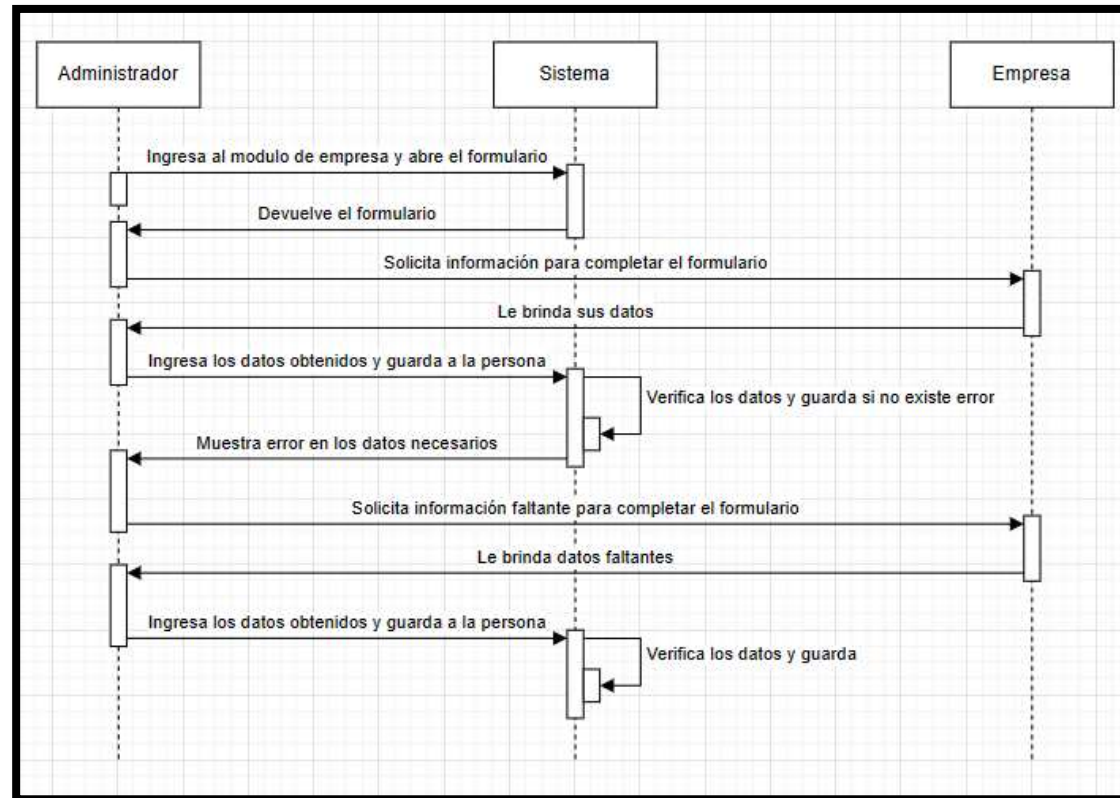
Administrador

Sistema

Empresa

Ingresa al modulo de empresa y abre el formulario

Devuelve el formulario

Solicita información para completar el formulario

Le brinda sus datos

Ingresa los datos obtenidos y guarda a la persona

Verifica los datos y guarda si no existe error

Muestra error en los datos necesarios

Solicita información faltante para completar el formulario

Le brinda datos faltantes

Ingresa los datos obtenidos y guarda a la persona

Verifica los datos y guarda